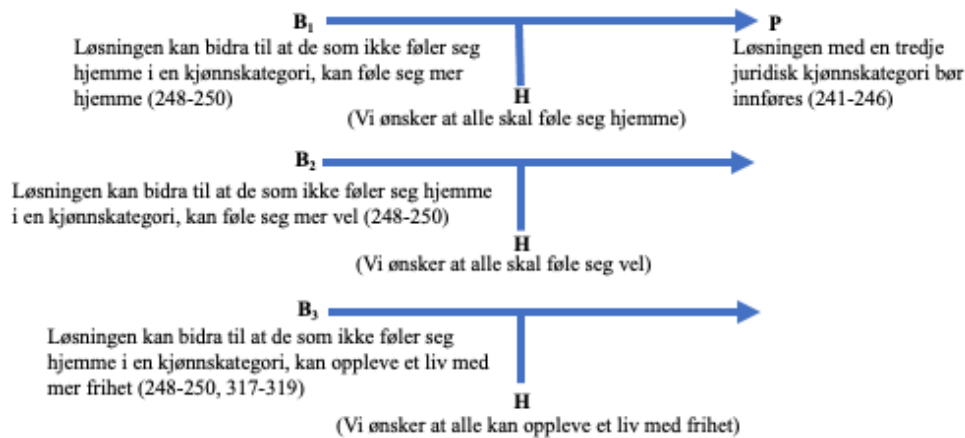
$B_1$

Løsningen kan bidra til at de som ikke føler seg hjemme i en kjønnskategori, kan føle seg mer hjemme (248-250)

P

Løsningen med en tredje juridisk kjønnskategori bør innføres (241-246)

H

(Vi ønsker at alle skal føle seg hjemme)

$B_2$

Løsningen kan bidra til at de som ikke føler seg hjemme i en kjønnskategori, kan føle seg mer vel (248-250)

H

(Vi ønsker at alle skal føle seg vel)

$B_3$

Løsningen kan bidra til at de som ikke føler seg hjemme i en kjønnskategori, kan oppleve et liv med mer frihet (248-250, 317-319)

H

(Vi ønsker at alle kan oppleve et liv med frihet)